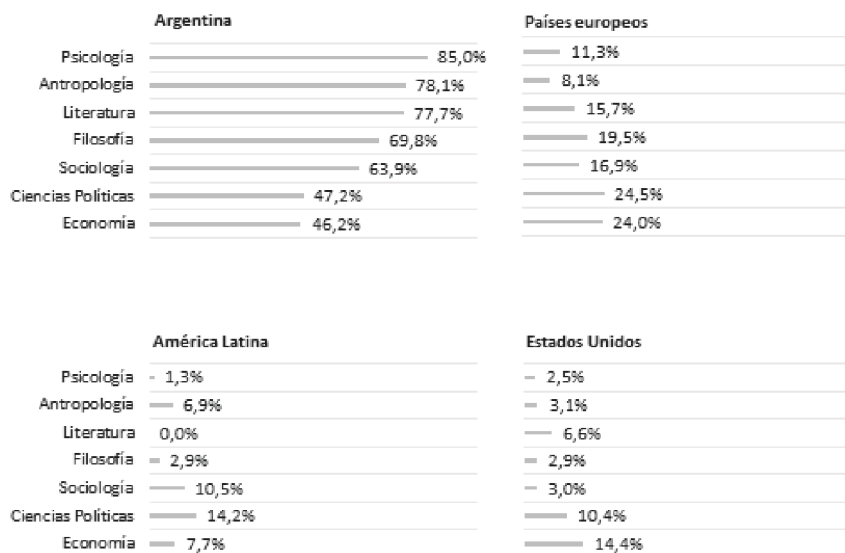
Argentina

| | |
|---|---|
| Psicología | 85,0% |
| Antropología | 78,1% |
| Literatura | 77,7% |
| Filosofía | 69,8% |
| Sociología | 63,9% |
| Ciencias Políticas | 47,2% |
| Economía | 46,2% |

Países europeos

11,3%
8,1%
15,7%
19,5%
16,9%
24,5%
24,0%

América Latina

| | |
|---|---|
| Psicología | 1,3% |
| Antropología | 6,9% |
| Literatura | 0,0% |
| Filosofía | 2,9% |
| Sociología | 10,5% |
| Ciencias Políticas | 14,2% |
| Economía | 7,7% |

Estados Unidos

2,5%
3,1%
6,6%
2,9%
3,0%
10,4%
14,4%